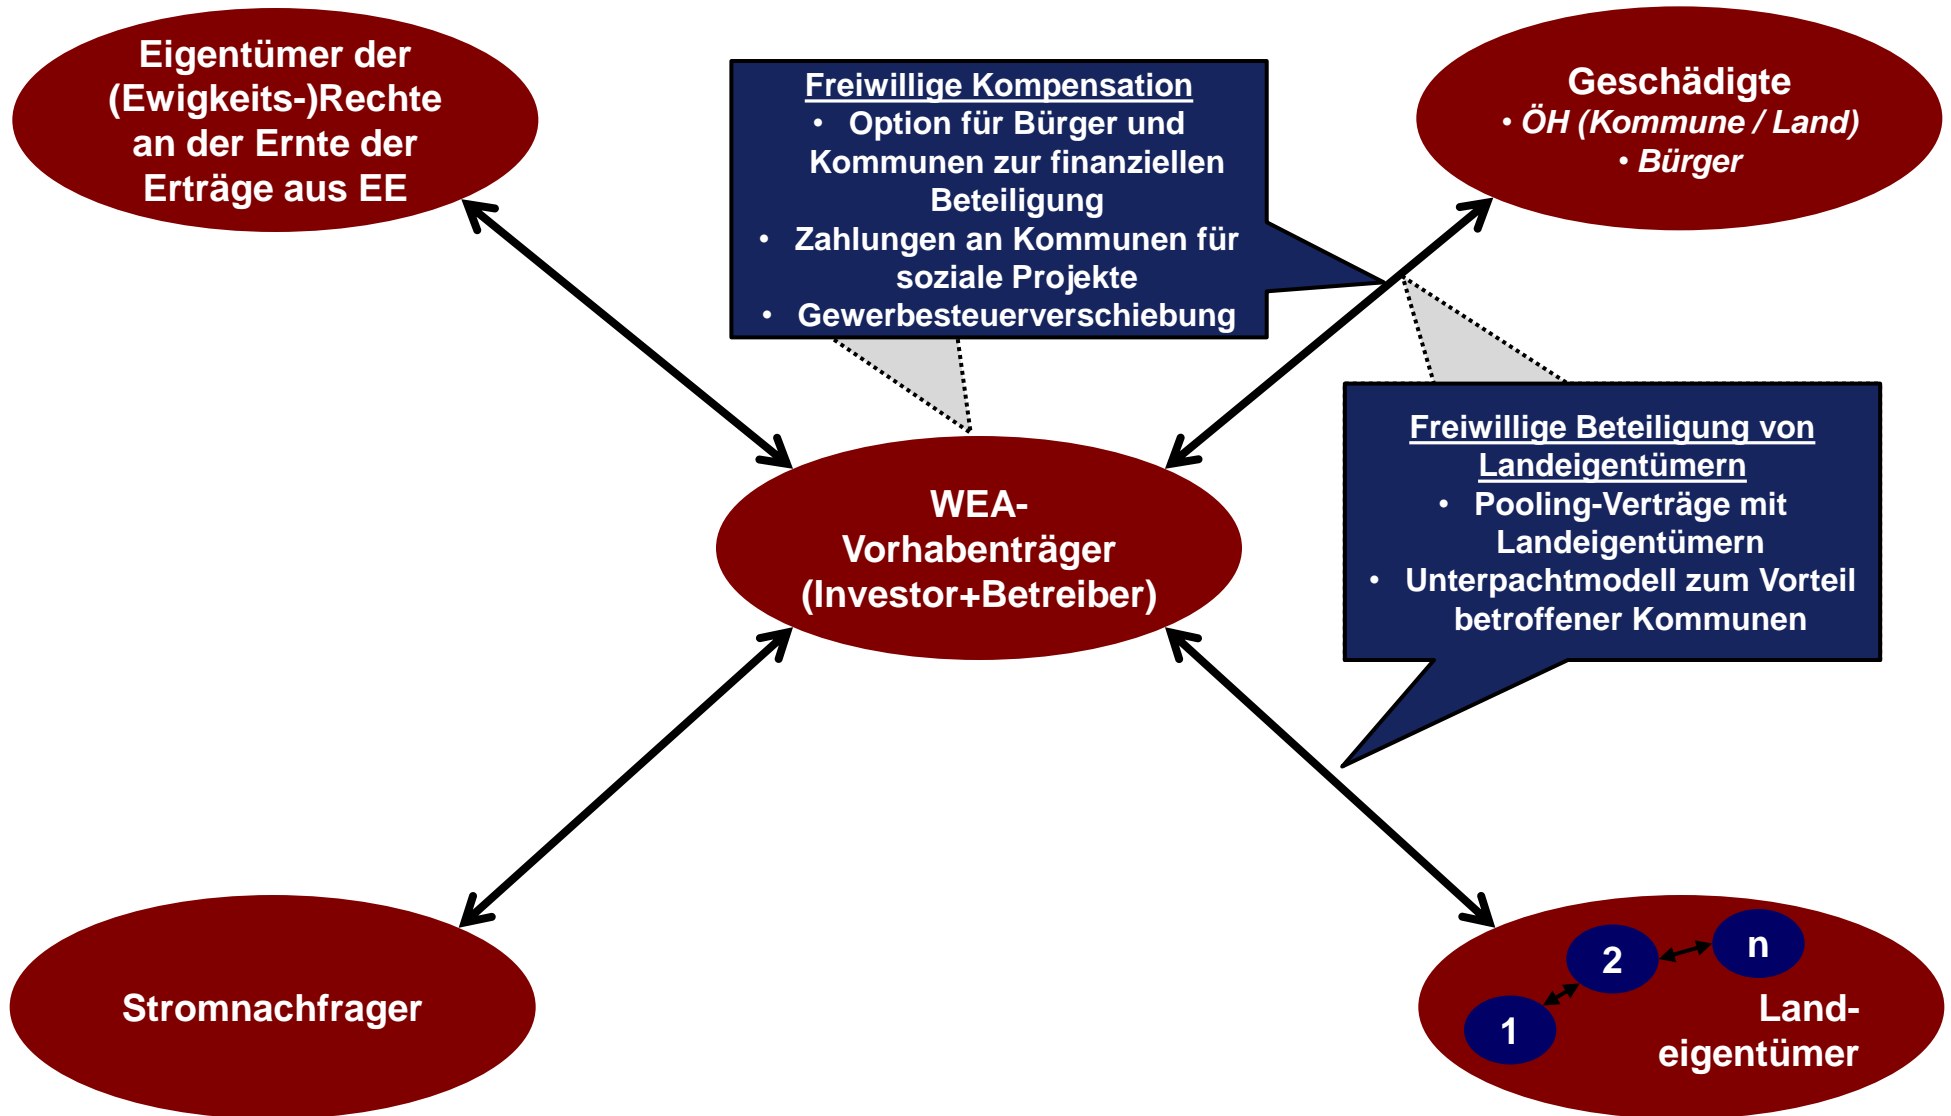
Eigentümer der (Ewigkeits-)Rechte an der Ernte der Erträge aus EE

Freiwillige Kompensation
• Option für Bürger und Kommunen zur finanziellen Beteiligung
• Zahlungen an Kommunen für soziale Projekte
• Gewerbesteuerverschiebung

Geschädigte
• ÖH (Kommune / Land)
• Bürger

WEA-Vorhabenträger (Investor+Betreiber)

Freiwillige Beteiligung von Landeigentümern
• Pooling-Verträge mit Landeigentümern
• Unterpachtmodell zum Vorteil betroffener Kommunen

Stromnachfrager

2

n

1

Land-eigentümer